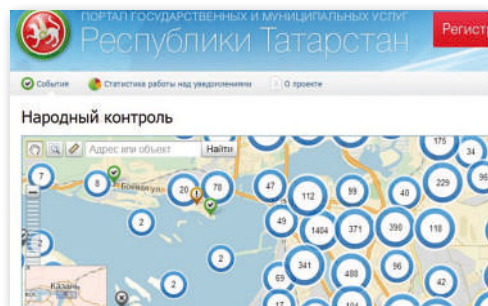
ПОРТАЛ ГОСУДАРСТВЕННЫХ И МУНИЦИПАЛЬНЫХ УСЛУГ
Республики Татарстан
Регист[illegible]

Событие Статистика работы над уведомлениями О проекте

Народный контроль

Адрес или объект
Найти

175
34
96
7
8
20
78
47
112
59
40
229
2
49
1404
371
390
118
2
2
341
488
96
69
2
42
Казань
17
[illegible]